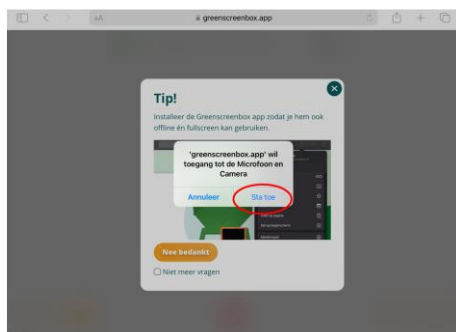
AA

greenscreenbox.app

Tip!

Installeer de Greenscreenbox app zodat je hem ook offline én fullscreen kan gebruiken.

'greenscreenbox.app' wil toegang tot de Microfoon en Camera

Annuleer

Sta toe

Nee bedankt

Niet meer vragen